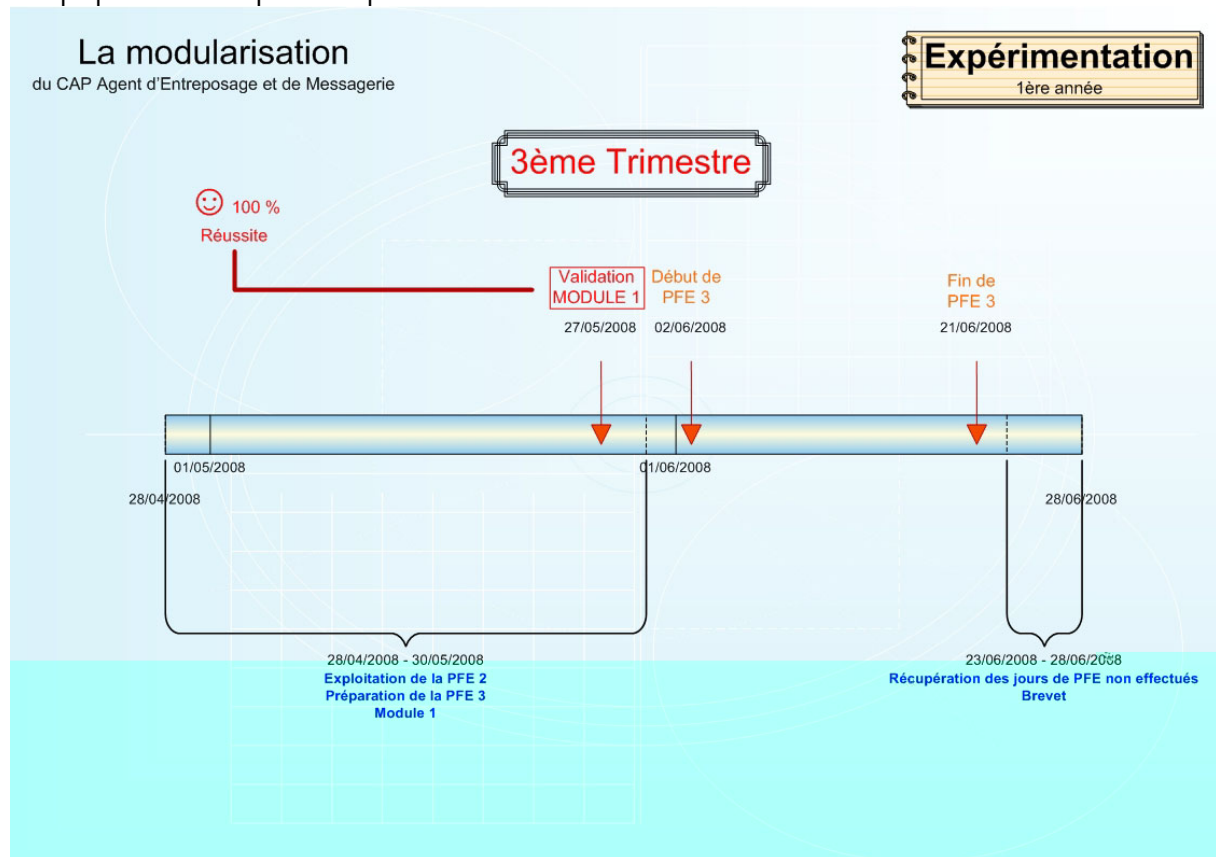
La modularisation
du CAP Agent d'Entreposage et de Messagerie

Expérimentation
1ère année

3ème Trimestre

☺ 100 %
Réussite

Validation MODULE 1
27/05/2008

Début de PFE 3
02/06/2008

Fin de PFE 3
21/06/2008

01/05/2008
28/04/2008
01/06/2008
28/06/2008

28/04/2008 - 30/05/2008
Exploitation de la PFE 2
Préparation de la PFE 3
Module 1

23/06/2008 - 28/06/2008
Récupération des jours de PFE non effectués
Brevet